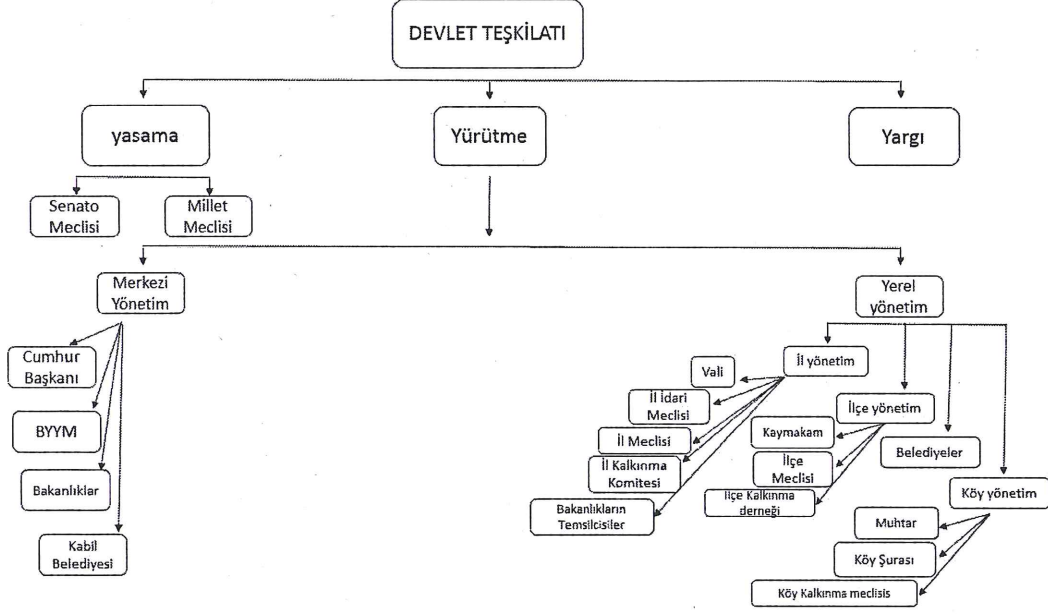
DEVLET TEŞKİLATI

yasama

Yürütme

Yargı

Senato Meclisi

Millet Meclisi

Merkezi Yönetim

Yerel yönetim

Cumhur Başkanı

BYYM

Bakanlıklar

Kabil Belediyesi

İl yönetim

Vali

İl İdari Meclisi

İl Meclisi

İl Kalkınma Komitesi

Bakanlıkların Temsilcisiler

İlçe yönetim

Kaymakam

İlçe Meclisi

İlçe Kalkınma derneği

Belediyeler

Köy yönetim

Muhtar

Köy Şurası

Köy Kalkınma meclisis